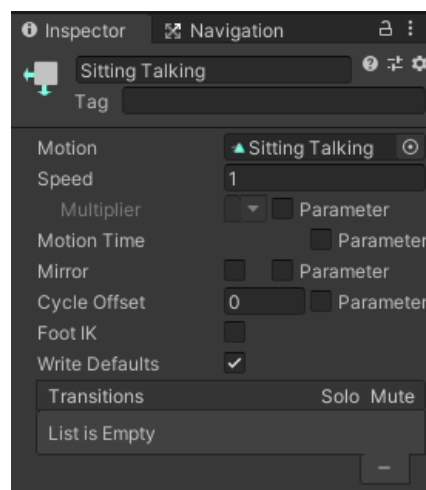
Inspector Navigation

Sitting Talking

Tag

Motion Sitting Talking

Speed 1

Multiplier Parameter

Motion Time Parameter

Mirror Parameter

Cycle Offset 0 Parameter

Foot IK

Write Defaults ✓

Transitions Solo Mute

List is Empty

−